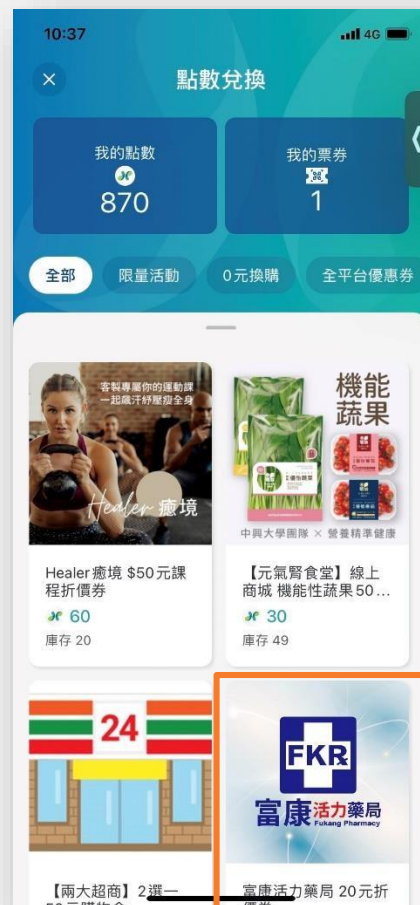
10:37
4G

點數兌換

我的點數
870

我的票券
1

全部
限量活動
0元換購
全平台優惠券

客製專屬你的運動課
一起蹺汗紓壓瘦全身
Healer 癒境

機能蔬果
中興大學團隊 × 營養精準健康

Healer 癒境 $50元課程折價券
60
庫存 20

【元氣腎食堂】線上商城 機能性蔬果50...
30
庫存 49

24

FKR
富康活力藥局
Fukang Pharmacy

【兩大超商】2選一
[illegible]

富康活力藥局 20元折
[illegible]